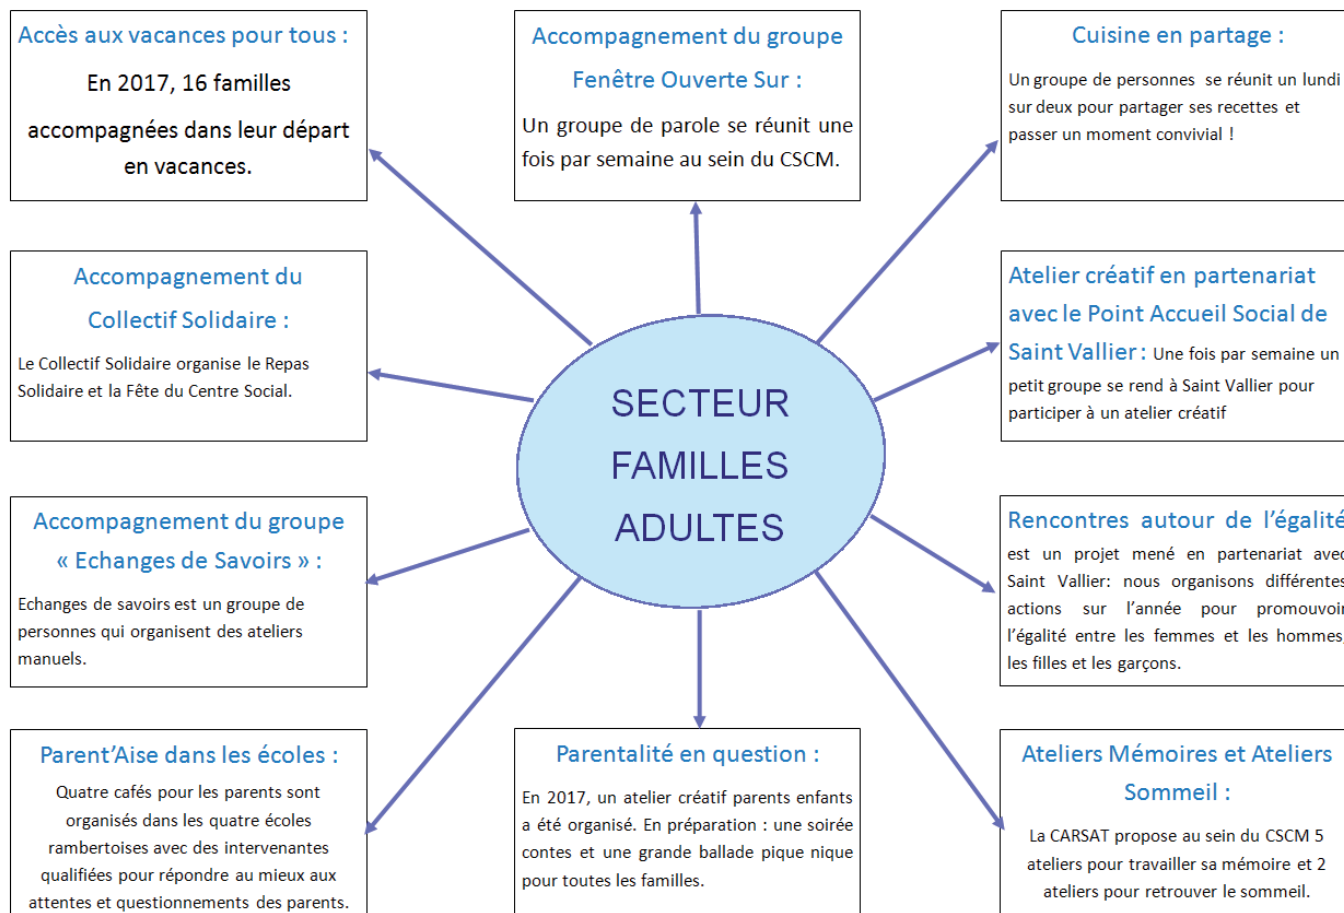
SECTEUR FAMILLES ADULTES

Accès aux vacances pour tous :

En 2017, 16 familles accompagnées dans leur départ en vacances.

Accompagnement du groupe Fenêtre Ouverte Sur :

Un groupe de parole se réunit une fois par semaine au sein du CSCM.

Cuisine en partage :

Un groupe de personnes se réunit un lundi sur deux pour partager ses recettes et passer un moment convivial !

Accompagnement du Collectif Solidaire :

Le Collectif Solidaire organise le Repas Solidaire et la Fête du Centre Social.

Atelier créatif en partenariat avec le Point Accueil Social de Saint Vallier : Une fois par semaine un petit groupe se rend à Saint Vallier pour participer à un atelier créatif

Accompagnement du groupe « Echanges de Savoirs » :

Echanges de savoirs est un groupe de personnes qui organisent des ateliers manuels.

Rencontres autour de l'égalité est un projet mené en partenariat ave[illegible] Saint Vallier: nous organisons différente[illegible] actions sur l'année pour promouvoi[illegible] l'égalité entre les femmes et les hommes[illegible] les filles et les garçons.

Parent'Aise dans les écoles :

Quatre cafés pour les parents sont organisés dans les quatre écoles rambertoises avec des intervenantes qualifiées pour répondre au mieux aux attentes et questionnements des parents.

Parentalité en question :

En 2017, un atelier créatif parents enfants a été organisé. En préparation : une soirée contes et une grande ballade pique nique pour toutes les familles.

Ateliers Mémoires et Ateliers Sommeil :

La CARSAT propose au sein du CSCM 5 ateliers pour travailler sa mémoire et 2 ateliers pour retrouver le sommeil.